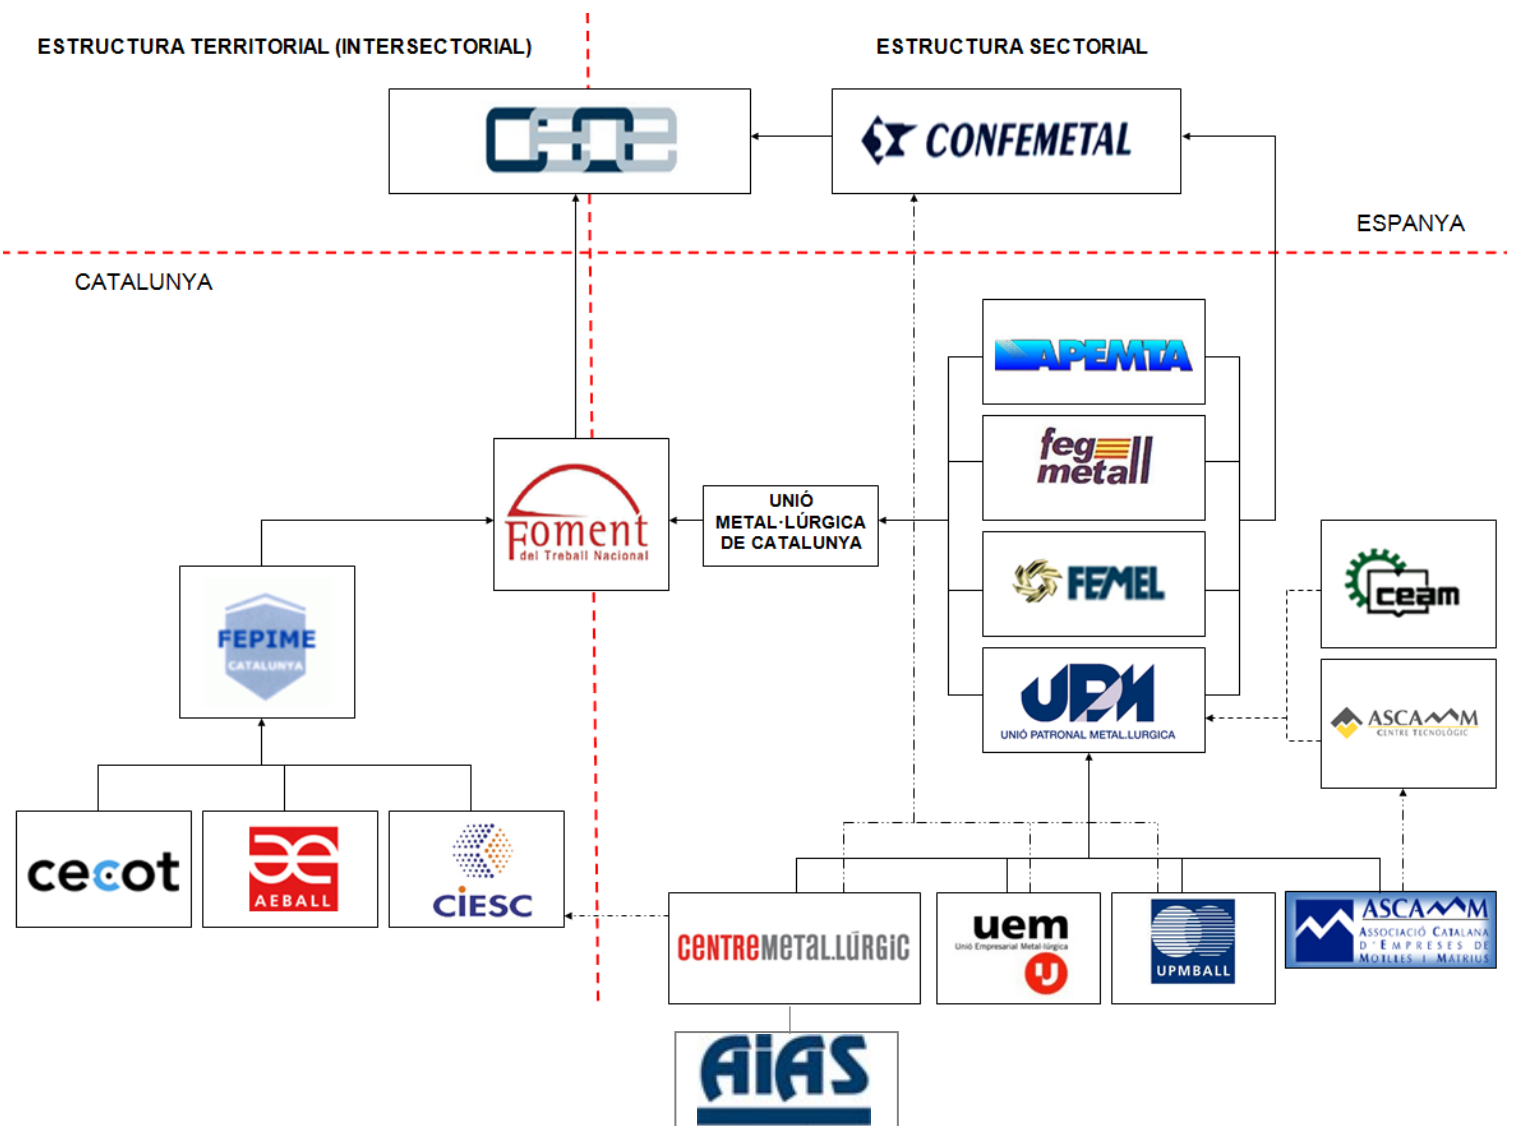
ESTRUCTURA TERRITORIAL (INTERSECTORIAL)

ESTRUCTURA SECTORIAL

CEOE

CONFEMETAL

ESPANYA

CATALUNYA

APEMTA

feg metall

Foment del Treball Nacional

UNIÓ METAL·LÚRGICA DE CATALUNYA

FEMEL

ceam

FEPIME CATALUNYA

UPM UNIÓ PATRONAL METAL.LURGICA

ASCAMM CENTRE TECNOLÒGIC

cecot

AEBALL

CIESC

CENTREMETAL.LÚRGIC

uem Unió Empresarial Metal·lúrgica

UPMBALL

ASCAMM ASSOCIACIÓ CATALANA D'EMPRESES DE MOTLLES I MATRIUS

AIAS